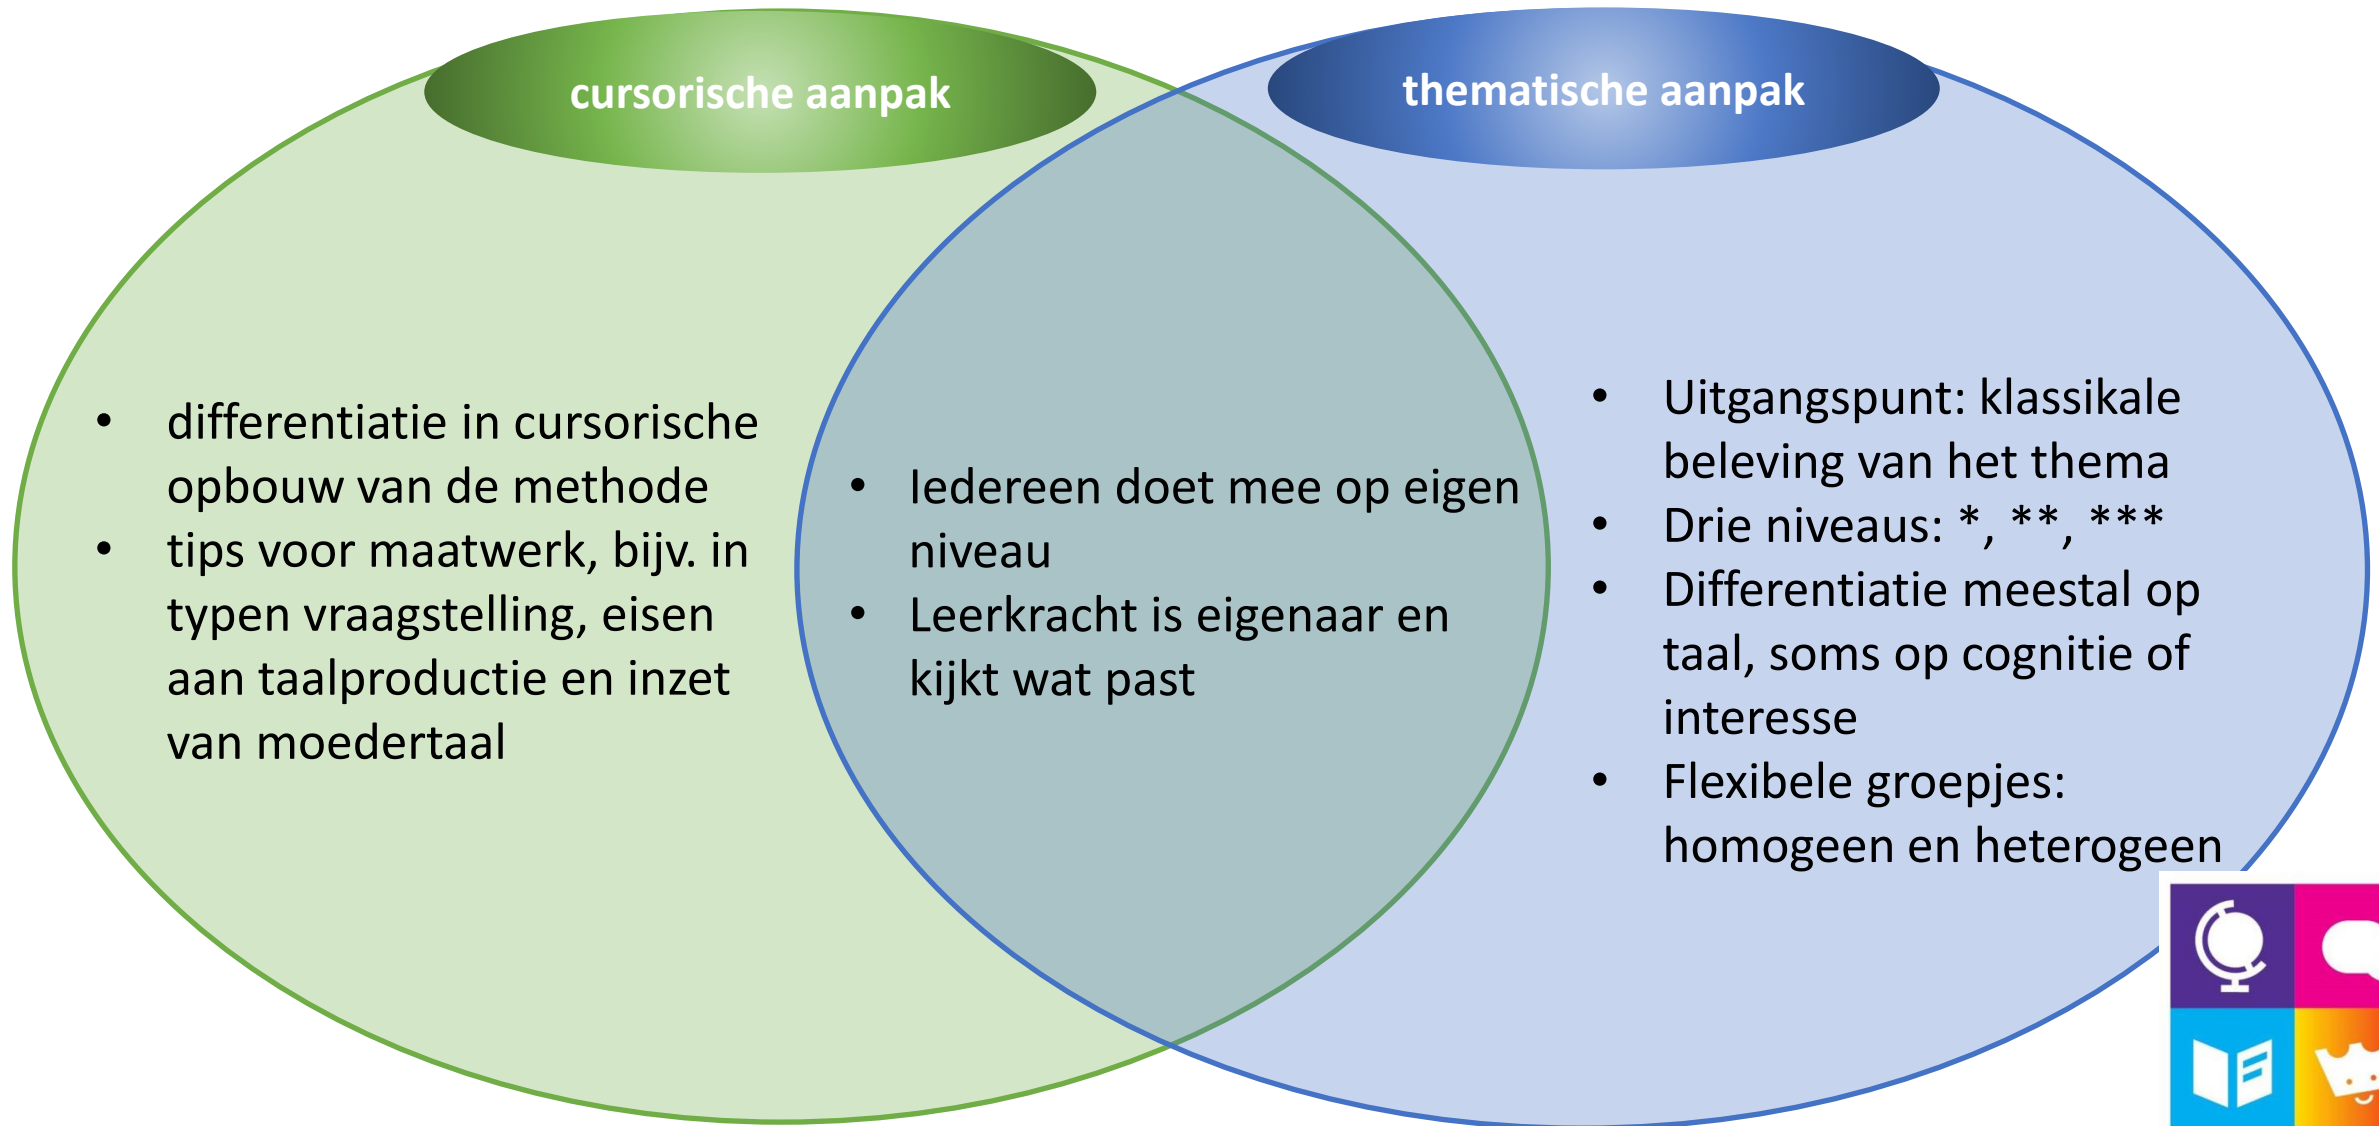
cursorische aanpak

thematische aanpak

- differentiatie in cursorische opbouw van de methode
- tips voor maatwerk, bijv. in typen vraagstelling, eisen aan taalproductie en inzet van moedertaal

- Iedereen doet mee op eigen niveau
- Leerkracht is eigenaar en kijkt wat past

- Uitgangspunt: klassikale beleving van het thema
- Drie niveaus: *, **, ***
- Differentiatie meestal op taal, soms op cognitie of interesse
- Flexibele groepjes: homogeen en heterogeen